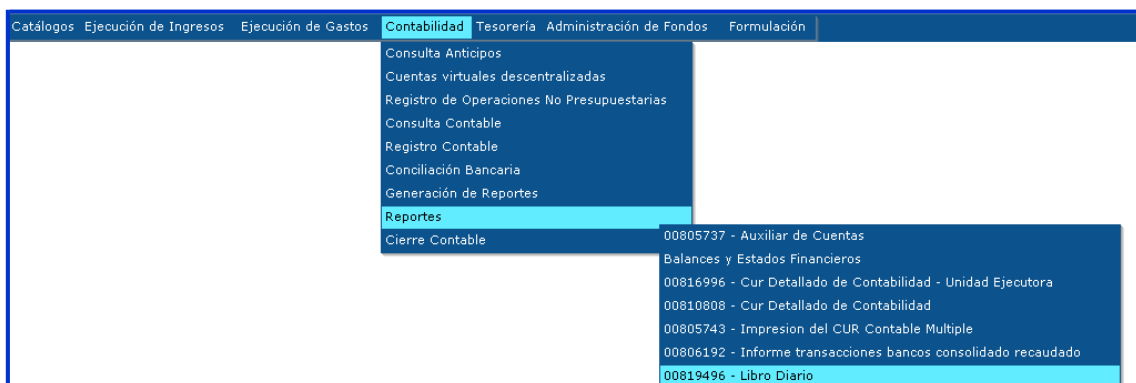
Catálogos Ejecución de Ingresos Ejecución de Gastos Contabilidad Tesorería Administración de Fondos Formulación

Consulta Anticipos
Cuentas virtuales descentralizadas
Registro de Operaciones No Presupuestarias
Consulta Contable
Registro Contable
Conciliación Bancaria
Generación de Reportes
Reportes
Cierre Contable

00805737 - Auxiliar de Cuentas
Balances y Estados Financieros
00816996 - Cur Detallado de Contabilidad - Unidad Ejecutora
00810808 - Cur Detallado de Contabilidad
00805743 - Impresion del CUR Contable Multiple
00806192 - Informe transacciones bancos consolidado recaudado
00819496 - Libro Diario